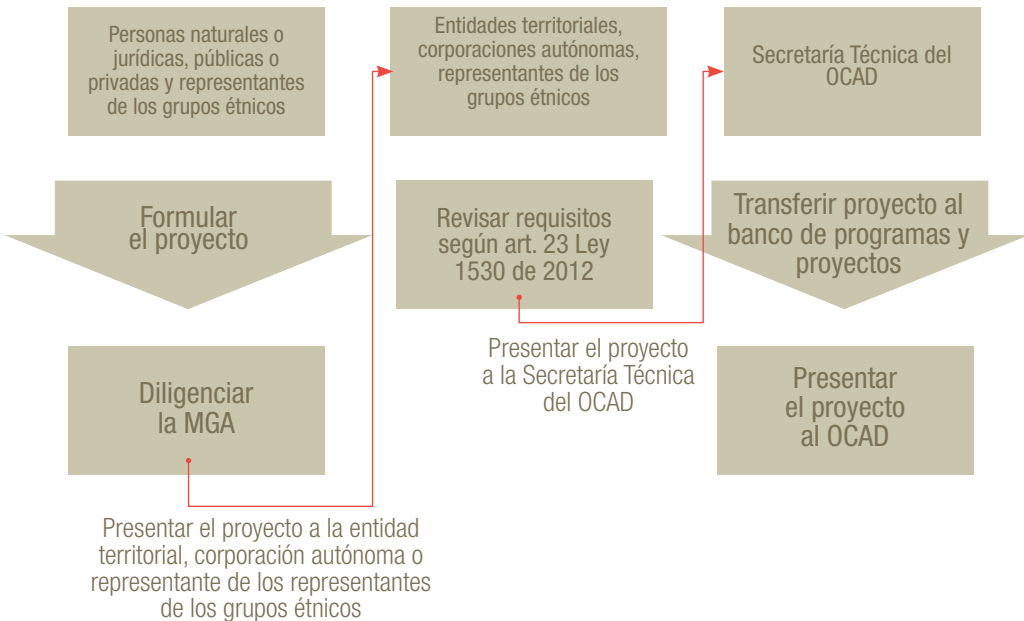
Personas naturales o jurídicas, públicas o privadas y representantes de los grupos étnicos

Formular el proyecto

Diligenciar la MGA

Presentar el proyecto a la entidad territorial, corporación autónoma o representante de los representantes de los grupos étnicos

Entidades territoriales, corporaciones autónomas, representantes de los grupos étnicos

Revisar requisitos según art. 23 Ley 1530 de 2012

Presentar el proyecto a la Secretaría Técnica del OCAD

Secretaría Técnica del OCAD

Transferir proyecto al banco de programas y proyectos

Presentar el proyecto al OCAD